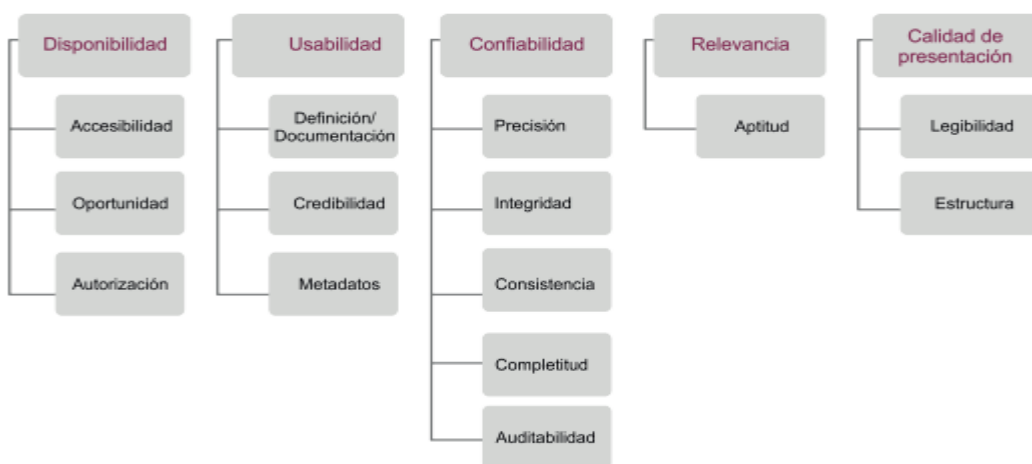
Disponibilidad

Accesibilidad

Oportunidad

Autorización

Usabilidad

Definición/ Documentación

Credibilidad

Metadatos

Confiabilidad

Precisión

Integridad

Consistencia

Completitud

Auditabilidad

Relevancia

Aptitud

Calidad de presentación

Legibilidad

Estructura